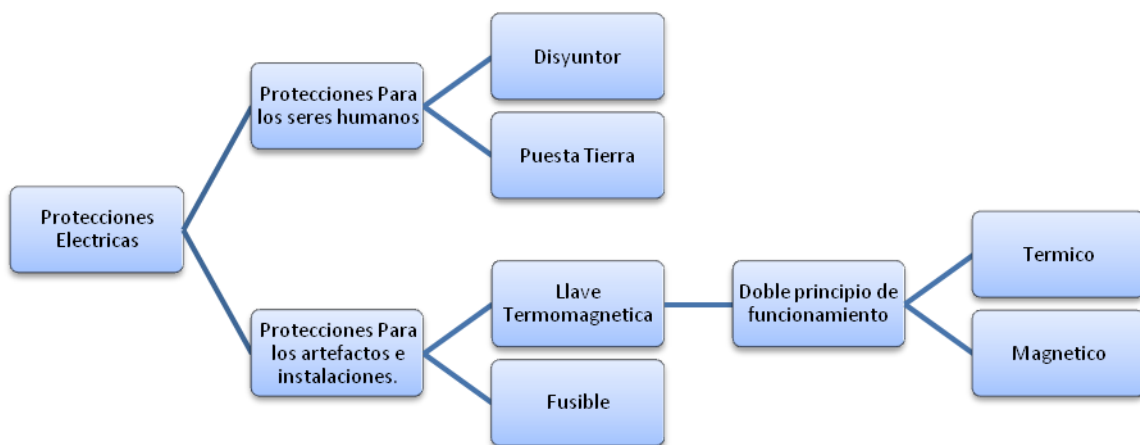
Protecciones Electricas

Protecciones Para los seres humanos

Disyuntor

Puesta Tierra

Protecciones Para los artefactos e instalaciones.

Llave Termomagnetica

Doble principio de funcionamiento

Termico

Magnetico

Fusible